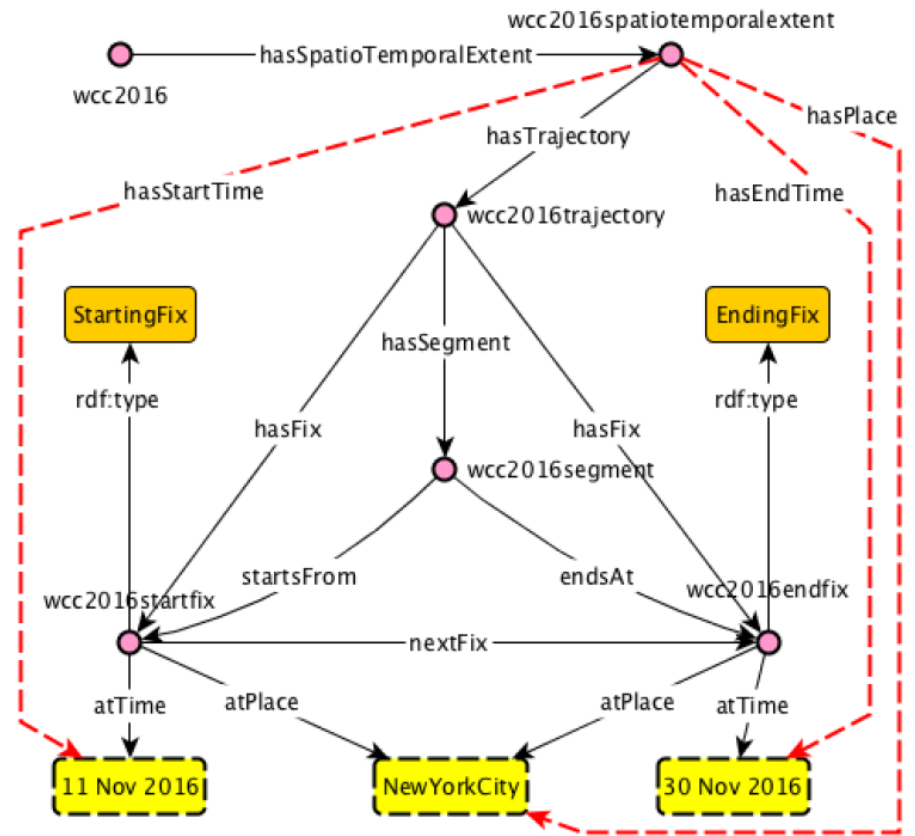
wcc2016spatiotemporalextent

wcc2016

hasSpatioTemporalExtent

hasTrajectory

hasPlace

hasStartTime

hasEndTime

wcc2016trajectory

StartingFix

EndingFix

hasSegment

rdf:type

rdf:type

hasFix

hasFix

wcc2016segment

startsFrom

endsAt

wcc2016startfix

wcc2016endfix

nextFix

atTime

atPlace

atPlace

atTime

11 Nov 2016

NewYorkCity

30 Nov 2016